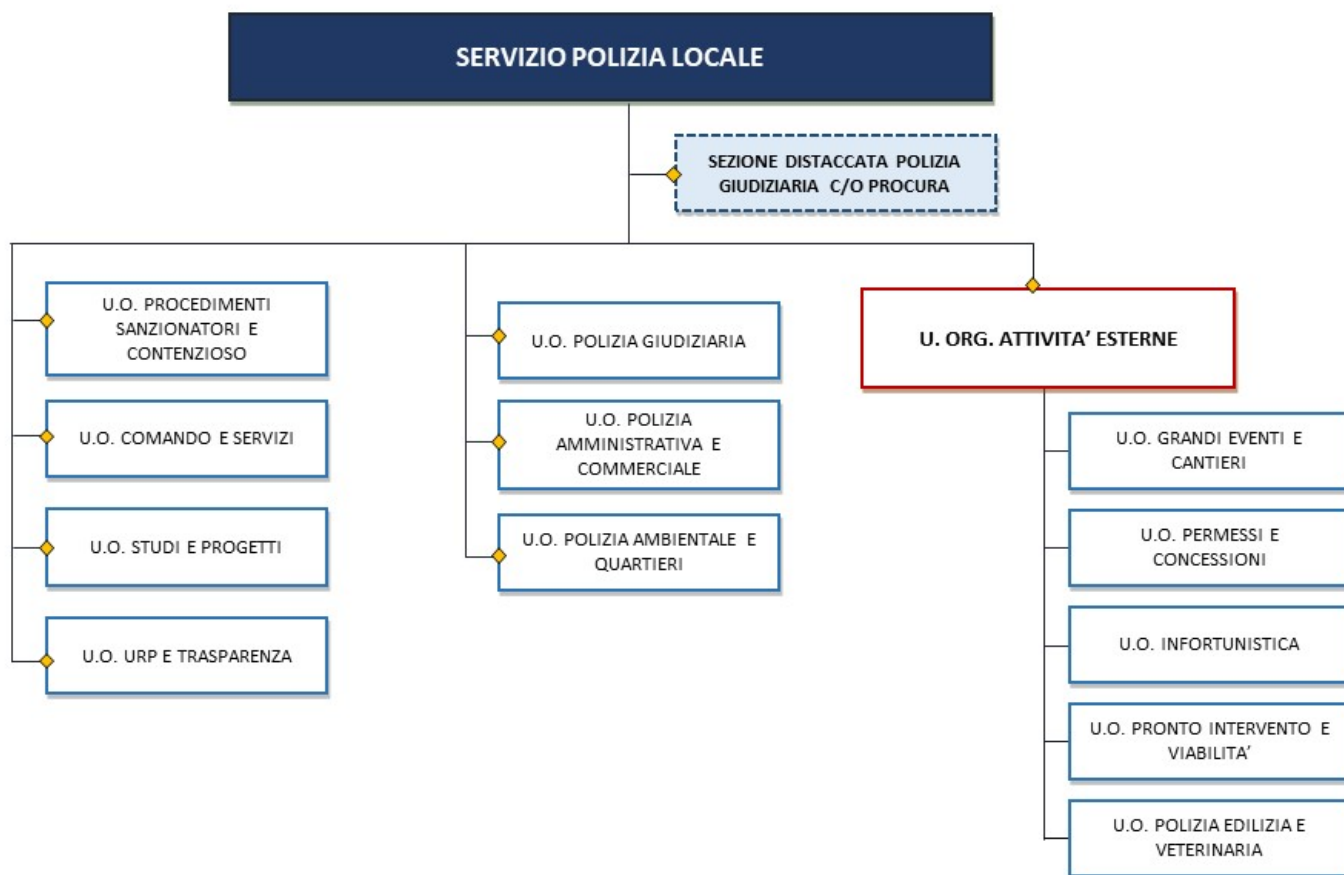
SERVIZIO POLIZIA LOCALE

SEZIONE DISTACCATA POLIZIA GIUDIZIARIA C/O PROCURA

U.O. PROCEDIMENTI SANZIONATORI E CONTENZIOSO

U.O. COMANDO E SERVIZI

U.O. STUDI E PROGETTI

U.O. URP E TRASPARENZA

U.O. POLIZIA GIUDIZIARIA

U.O. POLIZIA AMMINISTRATIVA E COMMERCIALE

U.O. POLIZIA AMBIENTALE E QUARTIERI

U. ORG. ATTIVITA' ESTERNE

U.O. GRANDI EVENTI E CANTIERI

U.O. PERMESSI E CONCESSIONI

U.O. INFORTUNISTICA

U.O. PRONTO INTERVENTO E VIABILITA'

U.O. POLIZIA EDILIZIA E VETERINARIA